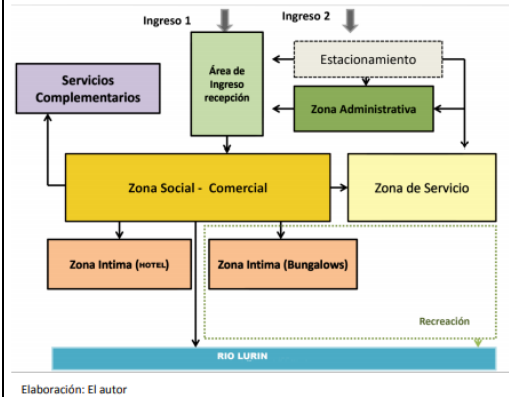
Ingreso 1

Ingreso 2

Servicios Complementarios

Área de Ingreso recepción

Estacionamiento

Zona Administrativa

Zona Social - Comercial

Zona de Servicio

Zona Intima (HOTEL)

Zona Intima (Bungalows)

Recreación

RIO LURIN

Elaboración: El autor